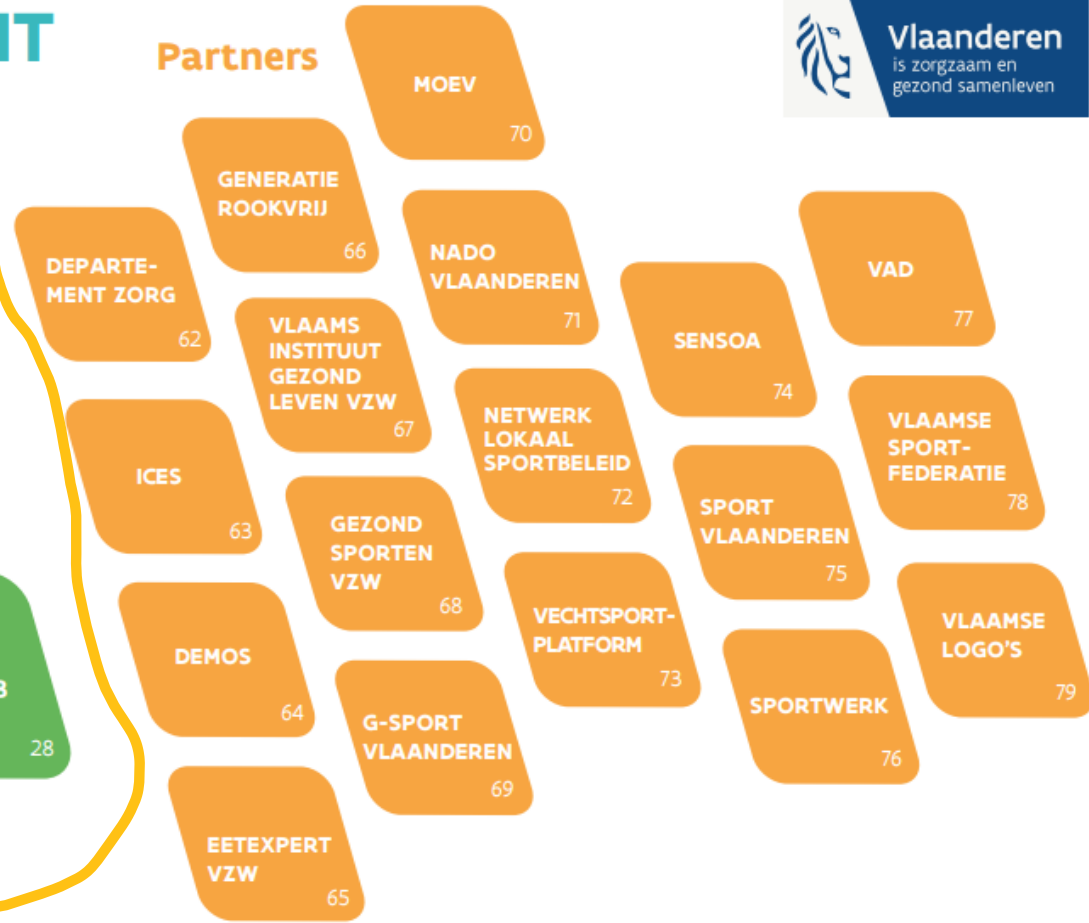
IT

Partners

Vlaanderen
is zorgzaam en gezond samenleven

MOEV
70

GENERATIE ROOKVRIJ
66

DEPARTEMENT ZORG
62

NADO VLAANDEREN
71

VAD
77

VLAAMS INSTITUUT GEZOND LEVEN VZW
67

SENSOA
74

ICES
63

NETWERK LOKAAL SPORTBELEID
72

VLAAMSE SPORTFEDERATIE
78

GEZOND SPORTEN VZW
68

SPORT VLAANDEREN
75

B
28

DEMOS
64

VECHTSPORTPLATFORM
73

VLAAMSE LOGO'S
79

G-SPORT VLAANDEREN
69

SPORTWERK
76

EETEXPERT VZW
65